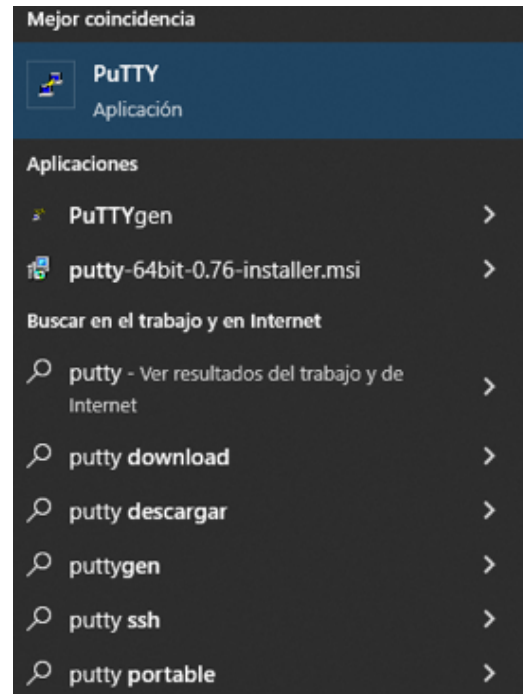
Mejor coincidencia

PuTTY
Aplicación

Aplicaciones

PuTTYgen >

putty-64bit-0.76-installer.msi >

Buscar en el trabajo y en Internet

putty - Ver resultados del trabajo y de Internet >

putty download >

putty descargar >

puttygen >

putty ssh >

putty portable >